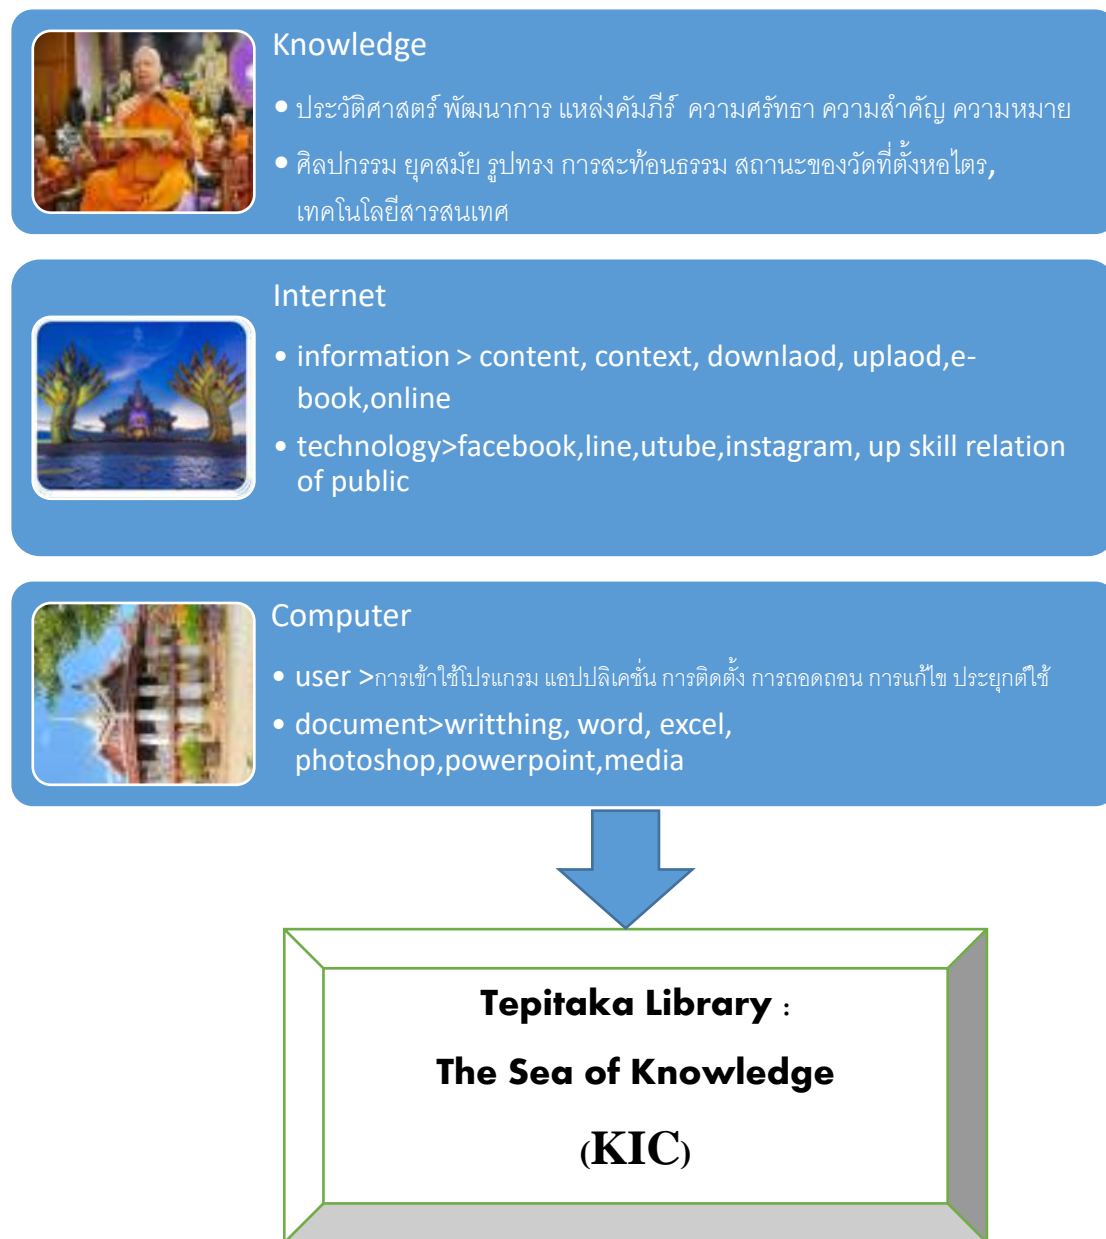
Knowledge

• ประวัติศาสตร์ พัฒนาการ แหล่งคัมภีร์ ความศรัทธา ความสำคัญ ความหมาย

• ศิลปกรรม ยุคสมัย รูปทรง การสะท้อนธรรม สถานะของวัดที่ตั้งหอไตร, เทคโนโลยีสารสนเทศ

Internet

• information > content, context, downlaod, uplaod,e-book,online

• technology>facebook,line,utube,instagram, up skill relation of public

Computer

• user >การเข้าใช้โปรแกรม แอปปลิเคชั่น การติดตั้ง การถอดถอน การแก้ไข ประยุกต์ใช้

• document>writthing, word, excel, photoshop,powerpoint,media

Tepitaka Library :

The Sea of Knowledge

(KIC)